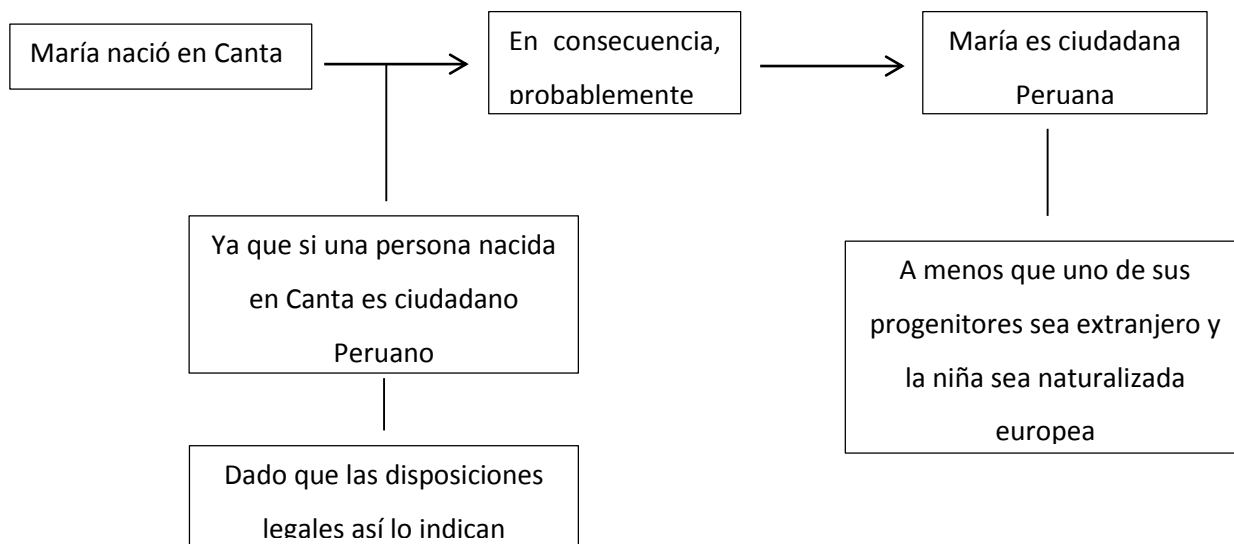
María nació en Canta

En consecuencia, probablemente

María es ciudadana Peruana

Ya que si una persona nacida en Canta es ciudadano Peruano

A menos que uno de sus progenitores sea extranjero y la niña sea naturalizada europea

Dado que las disposiciones legales así lo indican